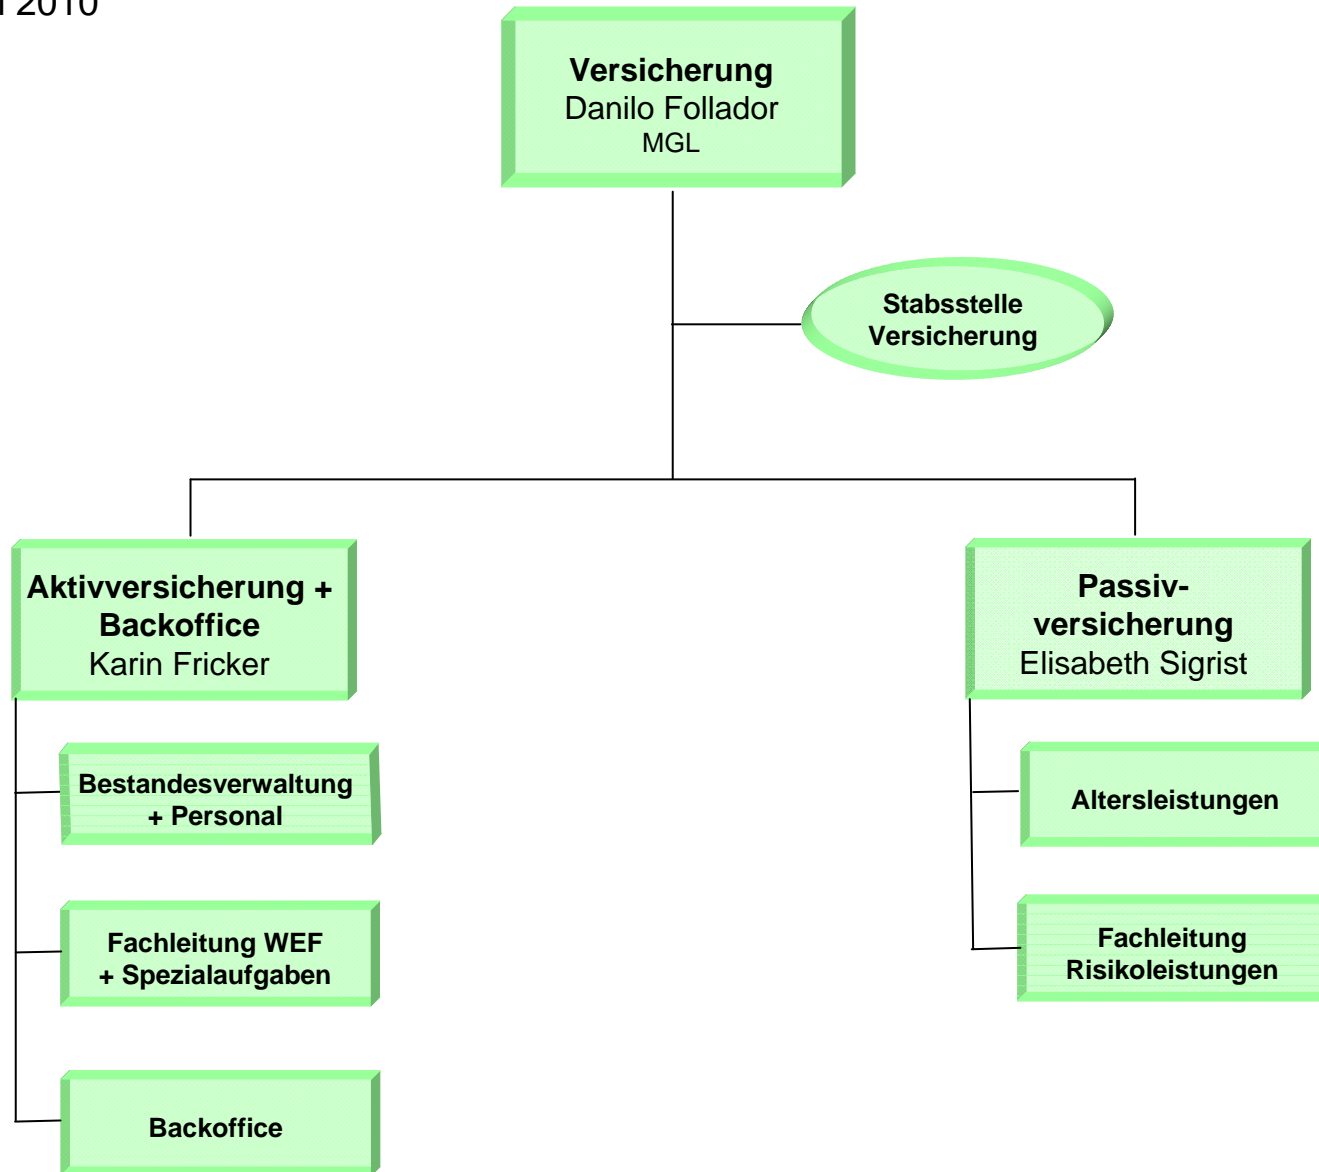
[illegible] 2010

**Versicherung**
Danilo Follador
MGL

**Stabsstelle Versicherung**

**Aktivversicherung + Backoffice**
Karin Fricker

**Bestandesverwaltung + Personal**

**Fachleitung WEF + Spezialaufgaben**

**Backoffice**

**Passivversicherung**
Elisabeth Sigrist

**Altersleistungen**

**Fachleitung Risikoleistungen**